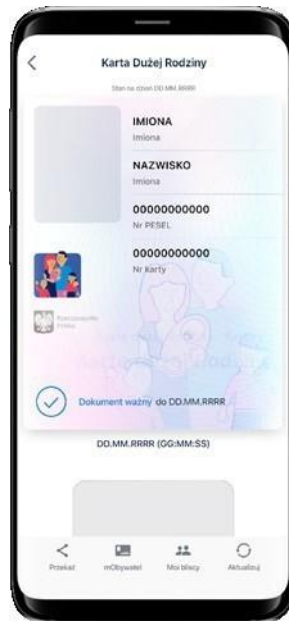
Karta Dużej Rodziny

Stan na dzień DD.MM.RRRR

IMIONA
Imiona

NAZWISKO
Imiona

00000000000
Nr PESEL

00000000000
Nr Karty

Rzeczpospolita Polska

Dokument ważny do DD.MM.RRRR

DD.MM.RRRR (GG:MM:SS)

Przekaż
mObywatel
Moi bliscy
Aktualizuj